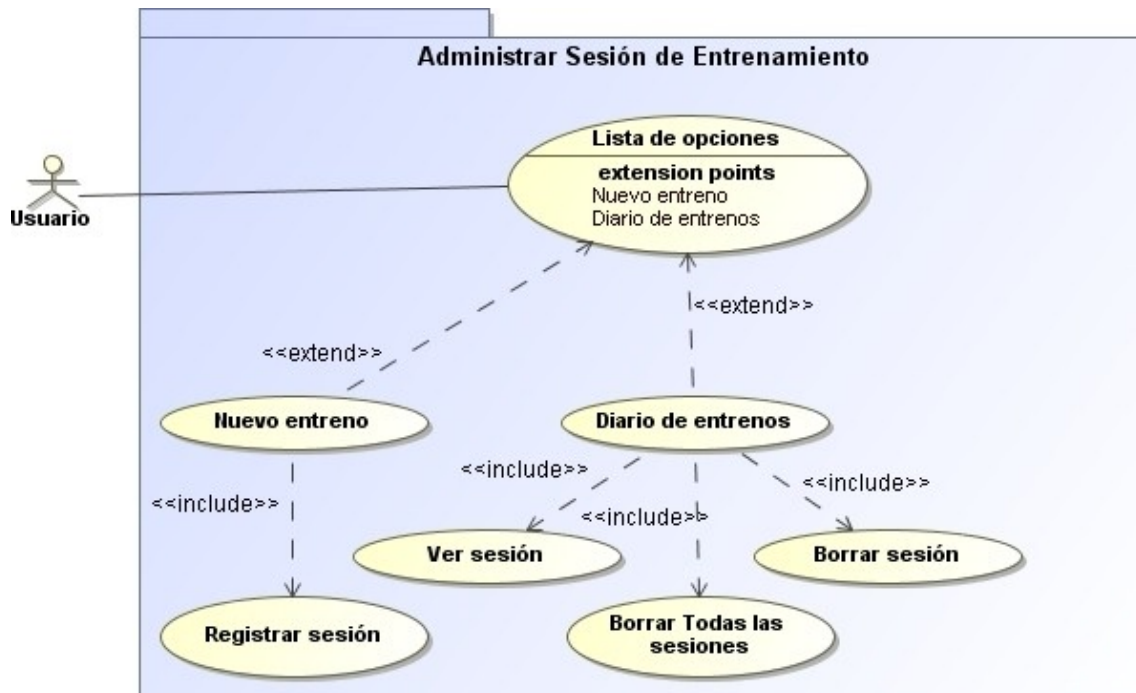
Administrar Sesión de Entrenamiento

Usuario

Lista de opciones
extension points
Nuevo entreno
Diario de entrenos

<<extend>>

<<extend>>

Nuevo entreno

Diario de entrenos

<<include>>

<<include>>

<<include>>

<<include>>

Ver sesión

Borrar sesión

Registrar sesión

Borrar Todas las sesiones